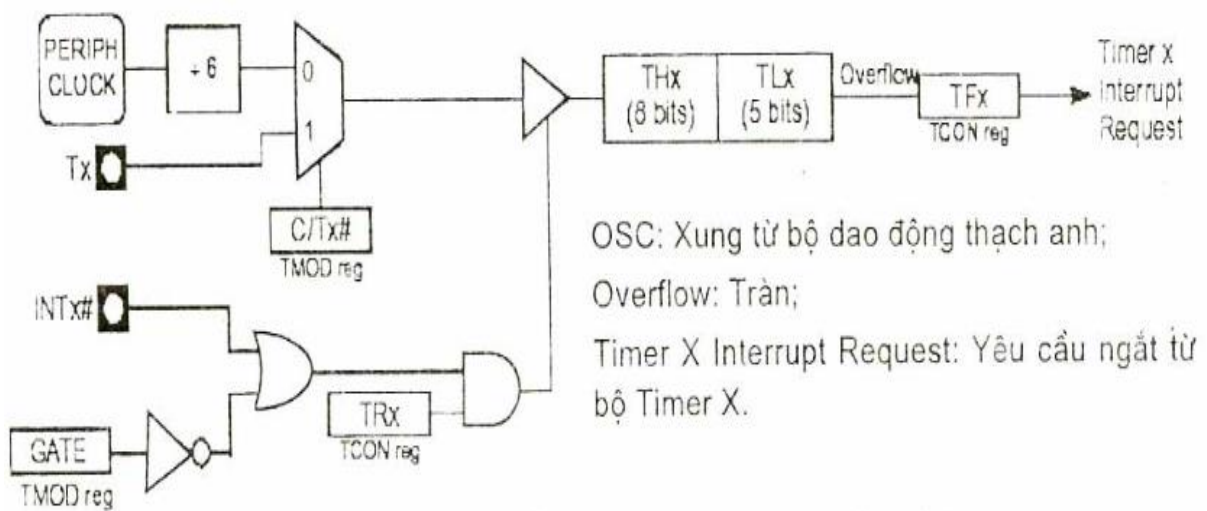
PERIPH CLOCK

÷ 6

0

1

Tx

C/Tx#
TMOD reg

THx (8 bits)

TLx (5 bits)

Overflow

TFx
TCON reg

Timer x Interrupt Request

INTx#

GATE
TMOD reg

TRx
TCON reg

OSC: Xung từ bộ dao động thạch anh;

Overflow: Tràn;

Timer X Interrupt Request: Yêu cầu ngắt từ bộ Timer X.